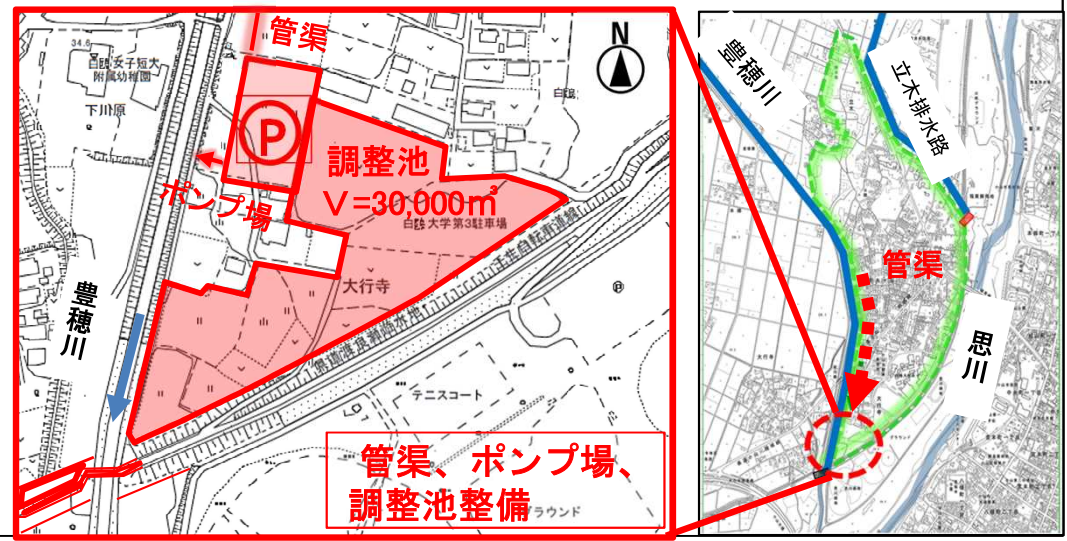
管渠

N

34.6

白鷗女子短大附属幼稚園

下川原

白鷗

P

調整池

V=30,000m³

ポンプ場

白鷗大学第3駐車場

千生自転車道線

大行寺

豊穂川

テニスコート

ラウンド

管渠、ポンプ場、調整池整備

豊穂川

立木排水路

管渠

思川